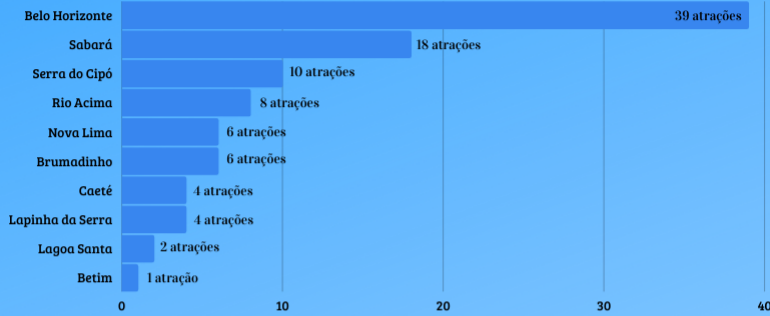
| | |
|---|---|
| Belo Horizonte | 39 atrações |
| Sabará | 18 atrações |
| Serra do Cipó | 10 atrações |
| Rio Acima | 8 atrações |
| Nova Lima | 6 atrações |
| Brumadinho | 6 atrações |
| Caeté | 4 atrações |
| Lapinha da Serra | 4 atrações |
| Lagoa Santa | 2 atrações |
| Betim | 1 atração |

0 10 20 30 40